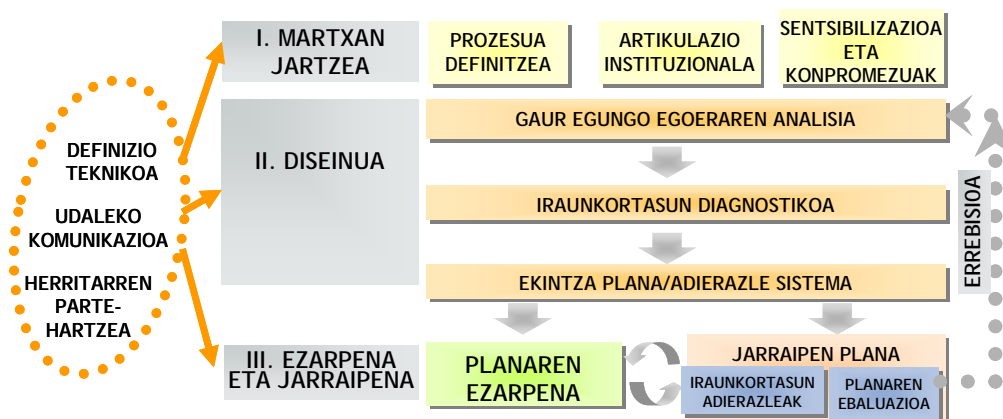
DEFINIZIO TEKNIKOA

UDALEKO KOMUNIKAZIOA

HERRITARREN PARTE-HARTZEA

I. MARTXAN JARTZEA

PROZESUA DEFINITZEA

ARTIKULAZIO INSTITUZIONALA

SENTSIBILIZAZIOA ETA KONPROMEZUAK

II. DISEINUA

GAUR EGUNGO EGOERAREN ANALISIA

IRAUNKORTASUN DIAGNOSTIKOA

EKINTZA PLANA/ADIERAZLE SISTEMA

ERREBISIOA

III. EZARPENA ETA JARRAIPENA

PLANAREN EZARPENA

JARRAIPEN PLANA

IRAUNKORTASUN ADIERAZLEAK

PLANAREN EBALUAZIOA